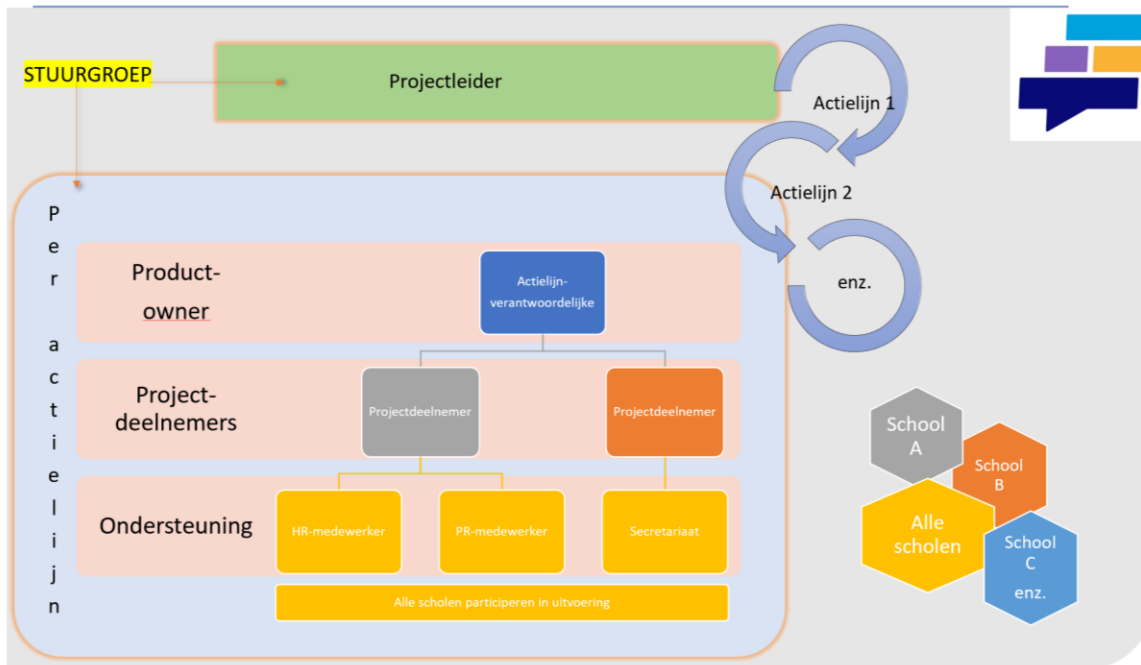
STUURGROEP

Projectleider

Actielijn 1

Actielijn 2

enz.

Per actielijn

Product-owner

Actielijn-verantwoordelijke

Project-deelnemers

Projectdeelnemer

Projectdeelnemer

Ondersteuning

HR-medewerker

PR-medewerker

Secretariaat

Alle scholen participeren in uitvoering

School A

School B

Alle scholen

School C enz.